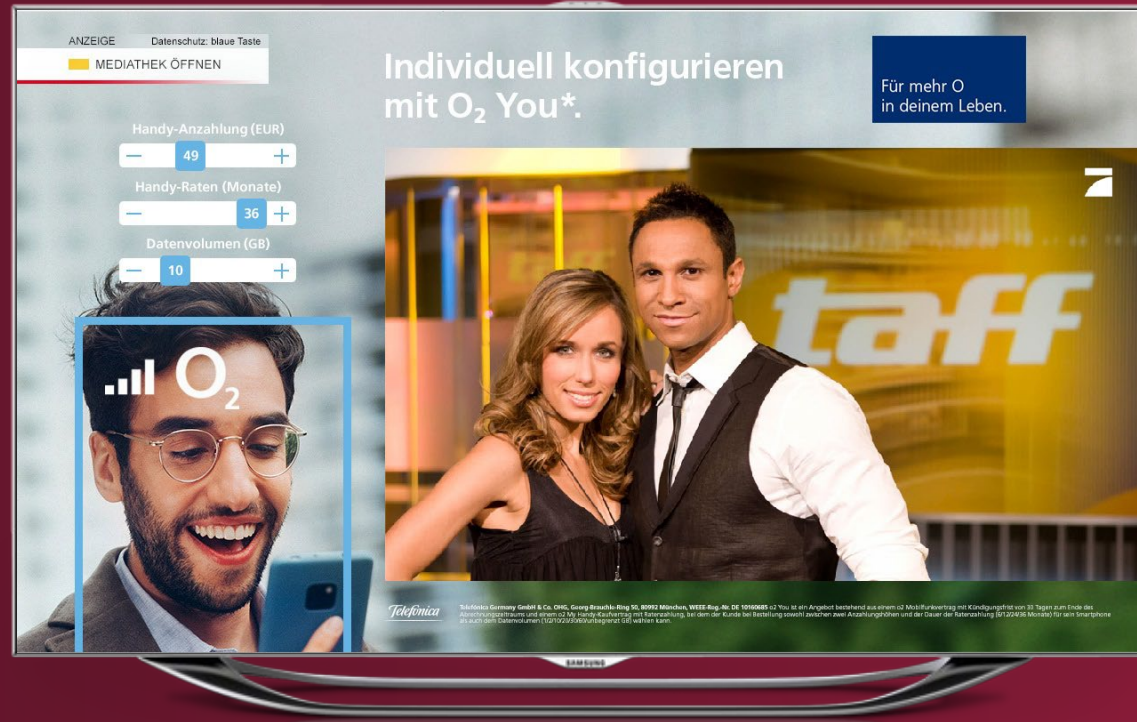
ANZEIGE Datenschutz: blaue Taste

MEDIATHEK ÖFFNEN

Individuell konfigurieren mit $O_2$ You*.

Für mehr O in deinem Leben.

Handy-Anzahlung (EUR)

— 49 +

Handy-Raten (Monate)

— 36 +

Datenvolumen (GB)

— 10 +

$O_2$

taff

Telefónica

Telefónica Germany GmbH & Co. OHG, Georg-Brauchle-Ring 50, 80992 München, WEEE-Reg.-Nr. DE 10160685 o2 You ist ein Angebot bestehend aus einem o2 Mobilfunkvertrag mit Kündigungsfrist von 30 Tagen zum Ende des Abrechnungszeitraums und einem o2 My Handy-Kaufvertrag mit Ratenzahlung, bei dem der Kunde bei Bestellung sowohl zwischen zwei Anzahlungshöhen und der Dauer der Ratenzahlung (6/12/24/36 Monate) für sein Smartphone als auch dem Datenvolumen (1/2/10/20/30/Unbegrenzt GB) wählen kann.

SAMSUNG